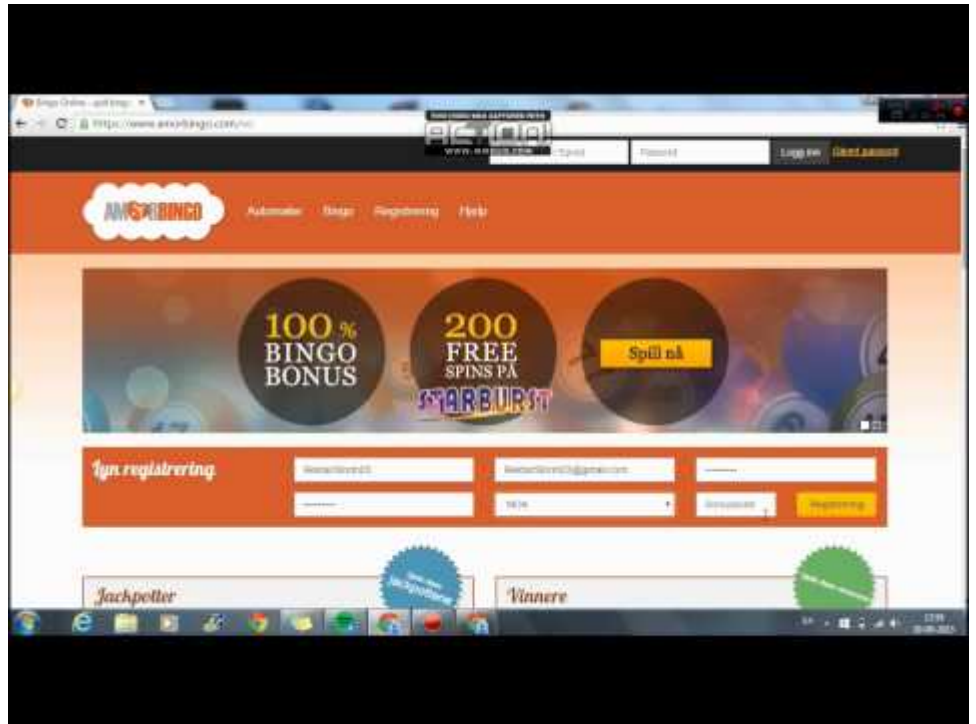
Bingo Online - spill bingo
https://www.amorbingo.com/no

ACTION!
WWW.MIRILLIS.COM

Passord
Logg inn
Glemt passord

AMORBINGO
Automater
Bingo
Registrering
Hjelp

100%
BINGO
BONUS

200
FREE
SPINS PÅ
STARBURST

Spill nå

Lyn registrering
Registrering

Jackpotter
Vinnere